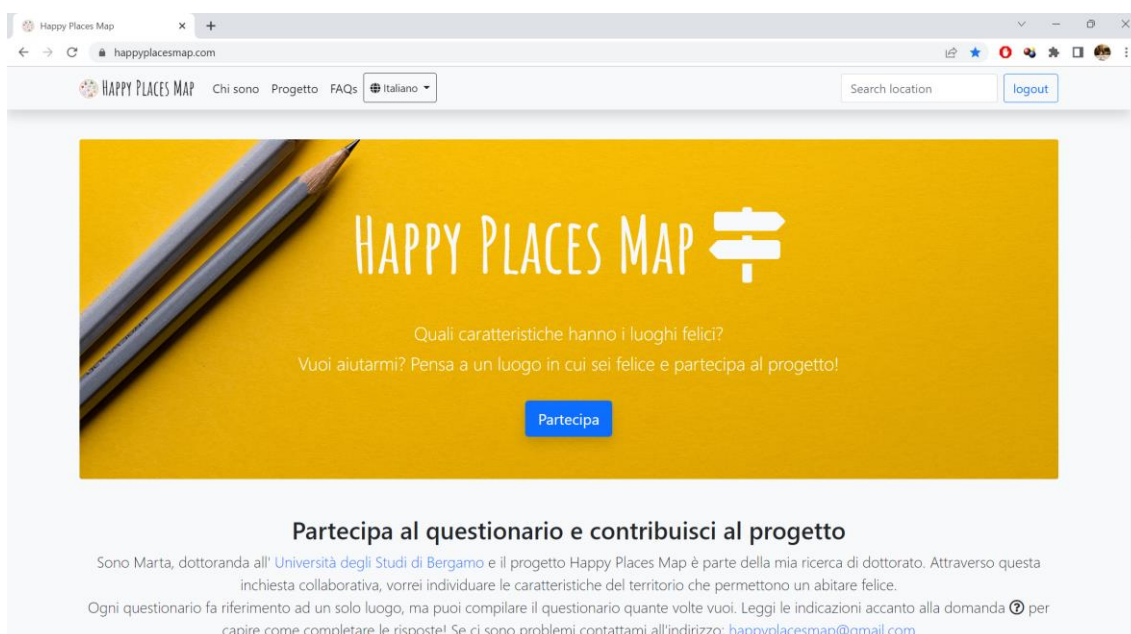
Happy Places Map

happyplacesmap.com

HAPPY PLACES MAP Chi sono Progetto FAQs Italiano

Search location

logout

HAPPY PLACES MAP

Quali caratteristiche hanno i luoghi felici?
Vuoi aiutarmi? Pensa a un luogo in cui sei felice e partecipa al progetto!

Partecipa

Partecipa al questionario e contribuisci al progetto

Sono Marta, dottoranda all' Università degli Studi di Bergamo e il progetto Happy Places Map è parte della mia ricerca di dottorato. Attraverso questa inchiesta collaborativa, vorrei individuare le caratteristiche del territorio che permettono un abitare felice.

Ogni questionario fa riferimento ad un solo luogo, ma puoi compilare il questionario quante volte vuoi. Leggi le indicazioni accanto alla domanda ? per capire come completare le risposte! Se ci sono problemi contattami all'indirizzo: happyplacesmap@gmail.com